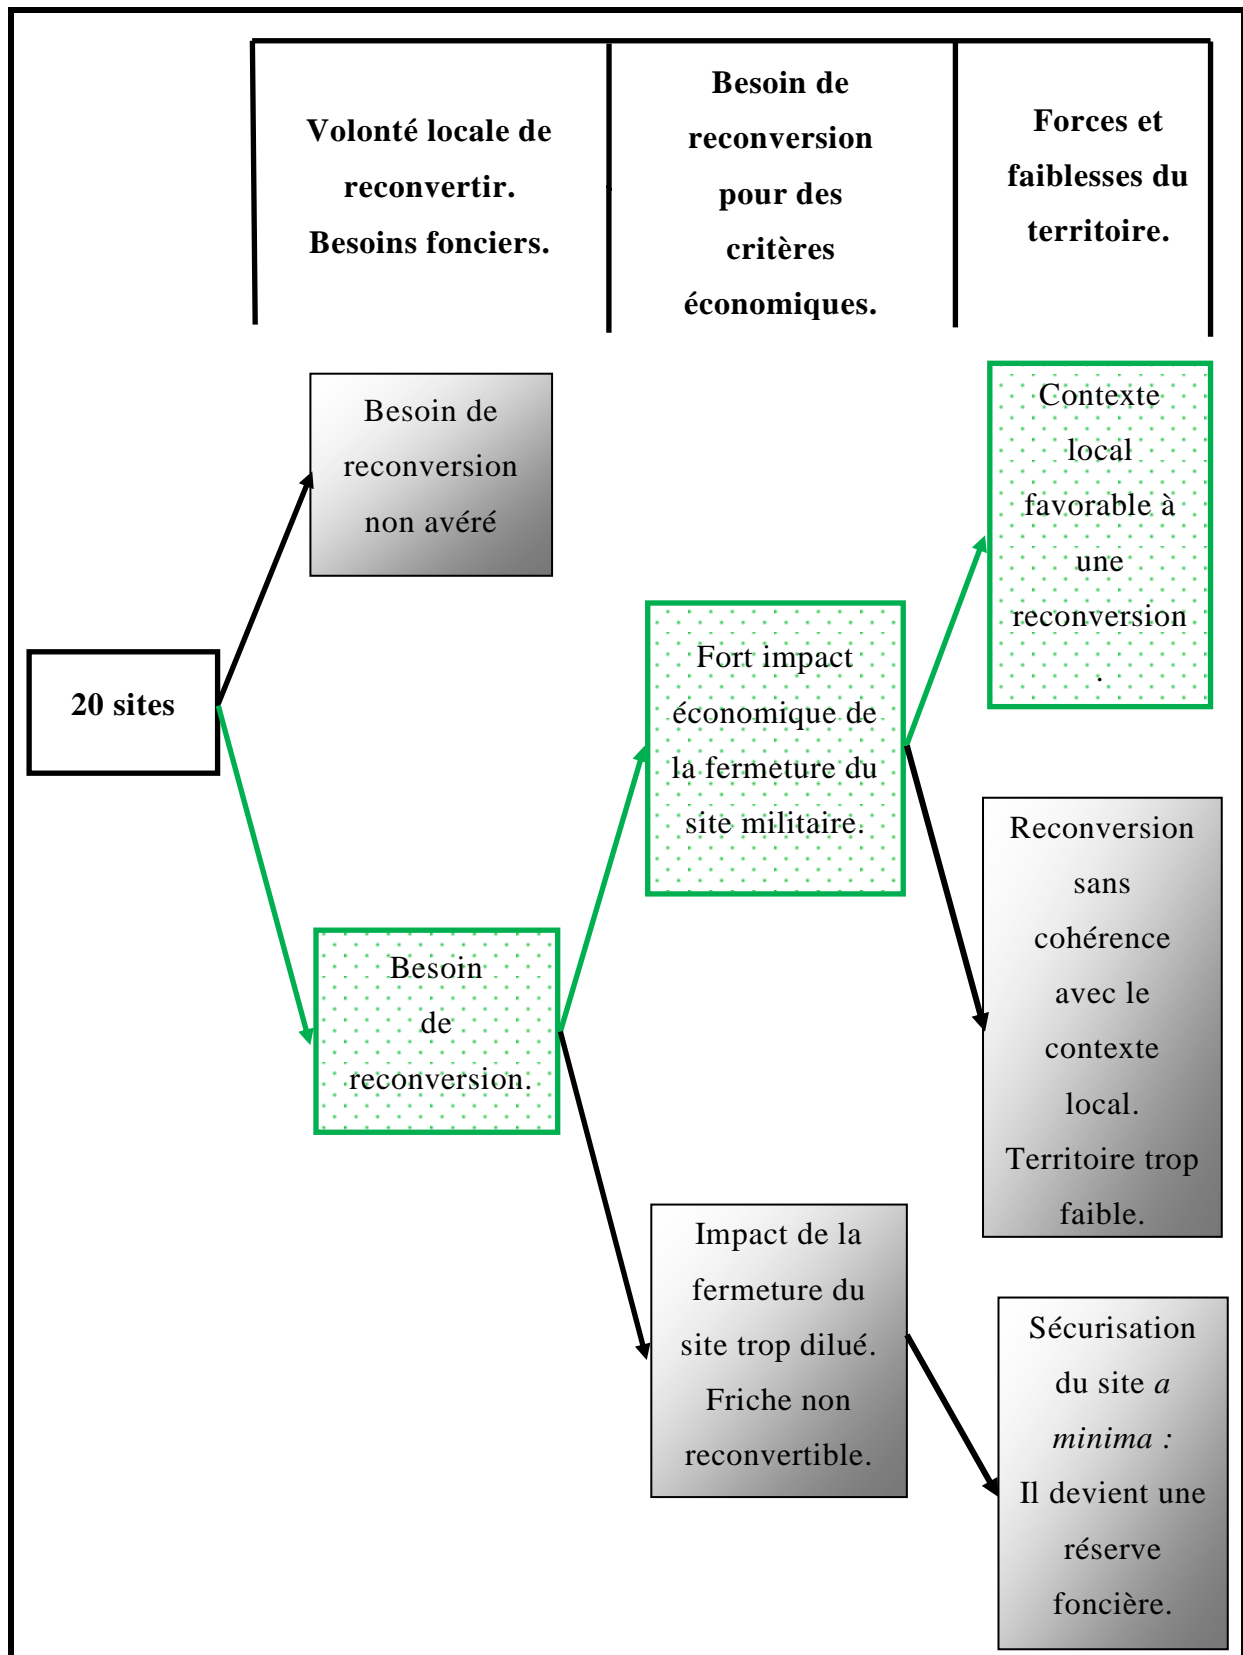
Volonté locale de reconvertir. Besoins fonciers.

Besoin de reconversion pour des critères économiques.

Forces et faiblesses du territoire.

Besoin de reconversion non avéré

Contexte local favorable à une reconversion.

Fort impact économique de la fermeture du site militaire.

20 sites

Reconversion sans cohérence avec le contexte local. Territoire trop faible.

Besoin de reconversion.

Impact de la fermeture du site trop dilué. Friche non reconvertible.

Sécurisation du site *a minima :* Il devient une réserve foncière.